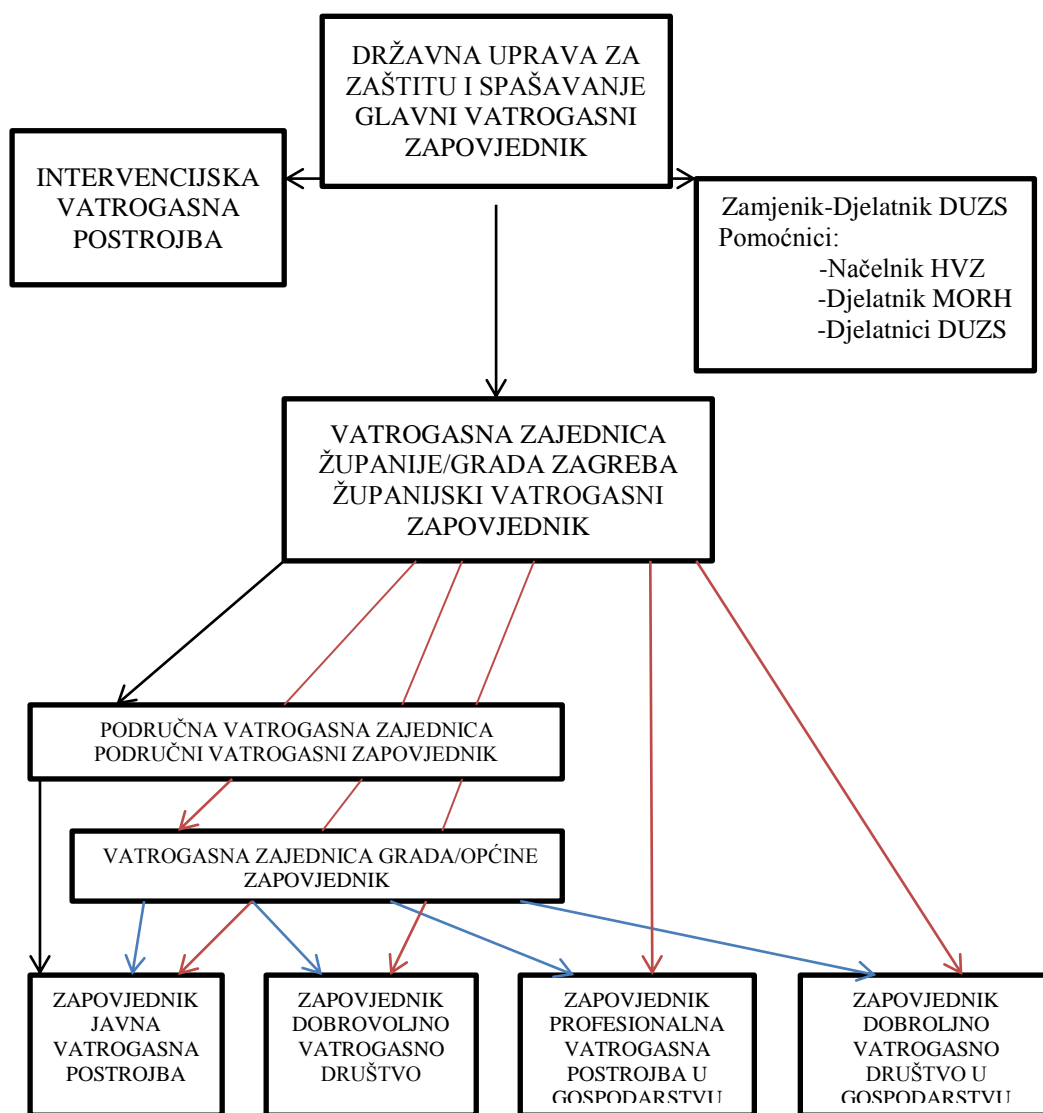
DRŽAVNA UPRAVA ZA ZAŠTITU I SPAŠAVANJE GLAVNI VATROGASNI ZAPOVJEDNIK

INTERVENCIJSKA VATROGASNA POSTROJBA

Zamjenik-Djelatnik DUZS
Pomoćnici:
-Načelnik HVZ
-Djelatnik MORH
-Djelatnici DUZS

VATROGASNA ZAJEDNICA ŽUPANIJE/GRADA ZAGREBA ŽUPANIJSKI VATROGASNI ZAPOVJEDNIK

PODRUČNA VATROGASNA ZAJEDNICA PODRUČNI VATROGASNI ZAPOVJEDNIK

VATROGASNA ZAJEDNICA GRADA/OPĆINE ZAPOVJEDNIK

ZAPOVJEDNIK JAVNA VATROGASNA POSTROJBA

ZAPOVJEDNIK DOBROVOLJNO VATROGASNO DRUŠTVO

ZAPOVJEDNIK PROFESIONALNA VATROGASNA POSTROJBA U GOSPODARSTVU

ZAPOVJEDNIK DOBROLJNO VATROGASNO DRUŠTVO U GOSPODARSTVU